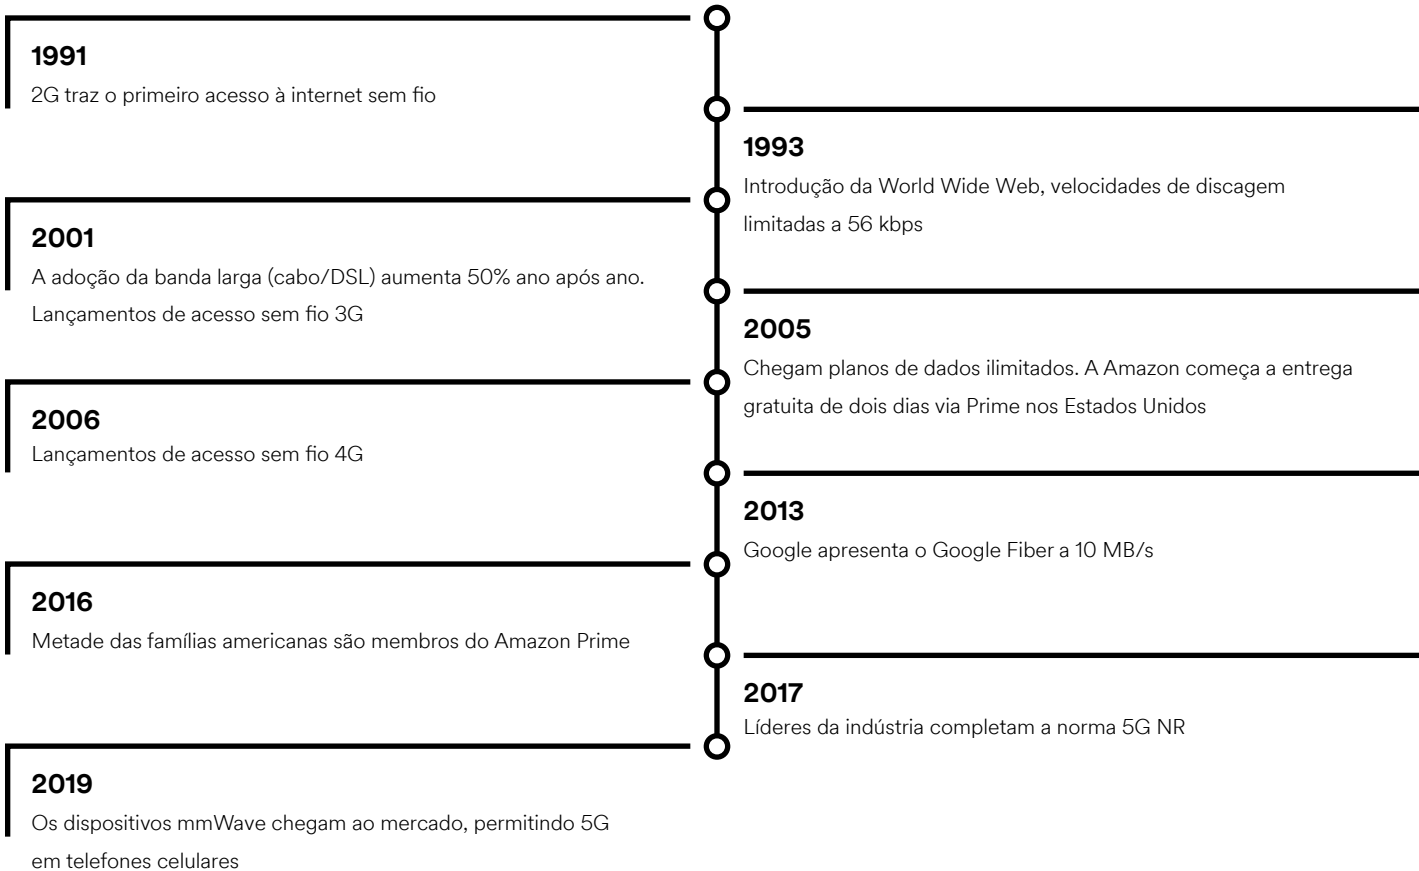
1991
2G traz o primeiro acesso à internet sem fio

1993
Introdução da World Wide Web, velocidades de discagem limitadas a 56 kbps

2001
A adoção da banda larga (cabo/DSL) aumenta 50% ano após ano. Lançamentos de acesso sem fio 3G

2005
Chegam planos de dados ilimitados. A Amazon começa a entrega gratuita de dois dias via Prime nos Estados Unidos

2006
Lançamentos de acesso sem fio 4G

2013
Google apresenta o Google Fiber a 10 MB/s

2016
Metade das famílias americanas são membros do Amazon Prime

2017
Líderes da indústria completam a norma 5G NR

2019
Os dispositivos mmWave chegam ao mercado, permitindo 5G em telefones celulares